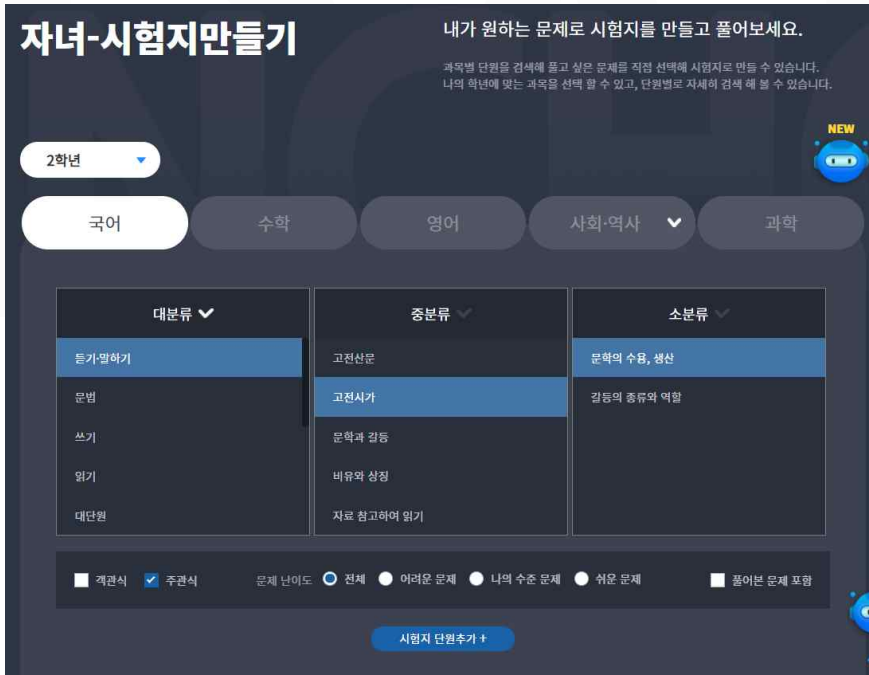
자녀-시험지만들기

내가 원하는 문제로 시험지를 만들고 풀어보세요.

과목별 단원을 검색해 풀고 싶은 문제를 직접 선택해 시험지로 만들 수 있습니다.
나의 학년에 맞는 과목을 선택 할 수 있고, 단원별로 자세히 검색 해 볼 수 있습니다.

NEW

2학년

국어 | 수학 | 영어 | 사회·역사 | 과학

| 대분류 | 중분류 | 소분류 |
|---|---|---|
| 듣기·말하기 | 고전산문 | 문학의 수용, 생산 |
| 문법 | 고전시가 | 갈등의 종류와 역할 |
| 쓰기 | 문학과 갈등 | |
| 읽기 | 비유와 상징 | |
| 대단원 | 자료 참고하여 읽기 | |

객관식 주관식 문제 난이도 전체 어려운 문제 나의 수준 문제 쉬운 문제 풀어본 문제 포함

시험지 단원추가 +